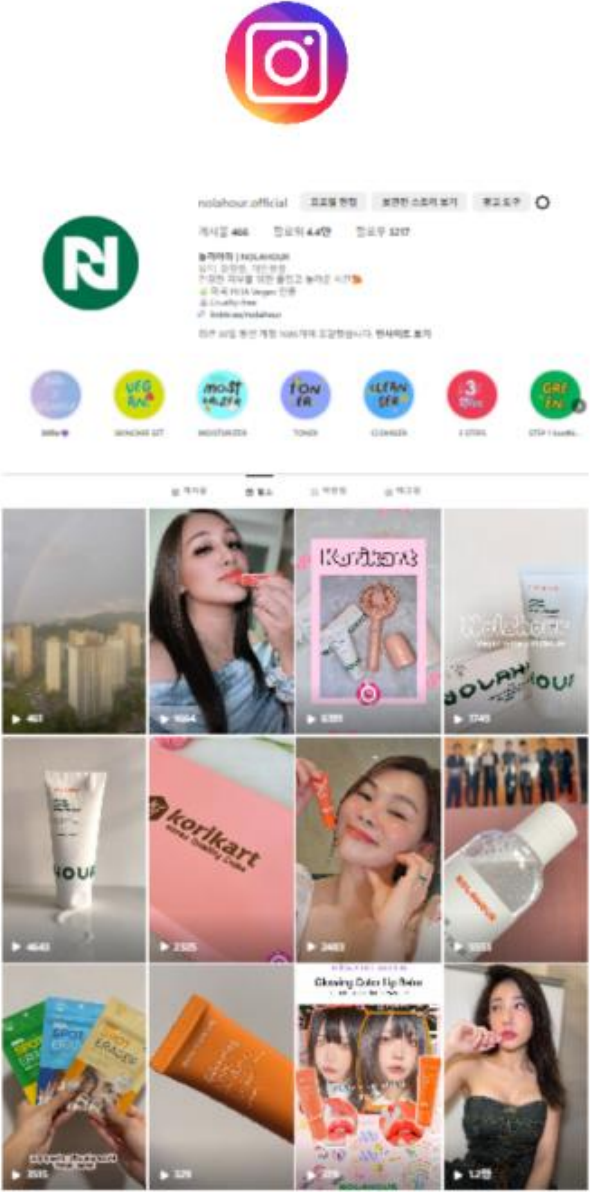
nolahour.official 프로필 편집 보관된 스토리 보기 광고 도구

게시물 466 팔로워 4.4만 팔로우 1217

놀라아워 | NOLAHOUR
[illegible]
Cruelty-free
linktr.ee/nolahour

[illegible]

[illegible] SKINCARE SET MOISTURIZER TONER CLEANSER 3 STEPS STEP 1 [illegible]

게시물 릴스 태그됨

▶ 467
▶ 1664
Korikart
▶ 6351
NOLAHOUR
▶ 1745
HOUR
▶ 4643
korikart
▶ 2325
▶ 2483
NOLAHOUR
▶ 5551
SPOT ERASER SPOT ERASER SPOT ERASER
▶ 3535
▶ 329
Glowing Color Lip Balm
▶ 379
▶ 1.2만